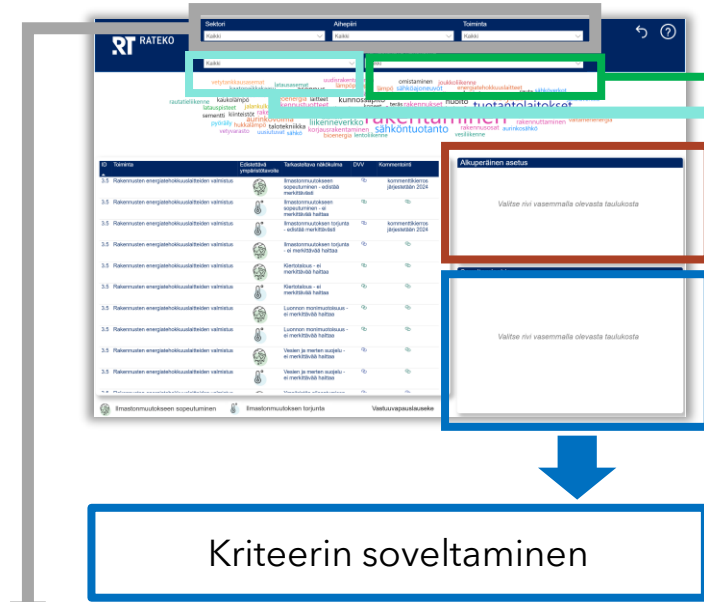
RT RATEKO

Sektori
Kaikki

Aihepiiri
Kaikki

Toiminta
Kaikki

Kaikki

omistaminen
kaukolämpö
kunnossapito
huolto
tuotantolaitokset
rakentaminen
sähköntuotanto
liikenneverkko
talotekniikka
kiinteistöt
sementti
rautatieliikenne
rakennusosat
aurinkosähkö

| ID | Toiminta | Edistettävä ympäristötavoite | Tarkasteltava näkökulma | DNV | Kommentointi |
|---|---|---|---|---|---|
| 3.5 | Rakennusten energiatehokkuuslaitteiden valmistus | | Ilmastonmuutokseen sopeutuminen - edistää merkittävästi | | kommenttikierros järjestetään 2024 |
| 3.5 | Rakennusten energiatehokkuuslaitteiden valmistus | | Ilmastonmuutokseen sopeutuminen - ei merkittävää haittaa | | |
| 3.5 | Rakennusten energiatehokkuuslaitteiden valmistus | | Ilmastonmuutoksen torjunta - edistää merkittävästi | | kommenttikierros järjestetään 2024 |
| 3.5 | Rakennusten energiatehokkuuslaitteiden valmistus | | Ilmastonmuutoksen torjunta - ei merkittävää haittaa | | |
| 3.5 | Rakennusten energiatehokkuuslaitteiden valmistus | | Kiertotalous - ei merkittävää haittaa | | |
| 3.5 | Rakennusten energiatehokkuuslaitteiden valmistus | | Kiertotalous - ei merkittävää haittaa | | |
| 3.5 | Rakennusten energiatehokkuuslaitteiden valmistus | | Luonnon monimuotoisuus - ei merkittävää haittaa | | |
| 3.5 | Rakennusten energiatehokkuuslaitteiden valmistus | | Luonnon monimuotoisuus - ei merkittävää haittaa | | |
| 3.5 | Rakennusten energiatehokkuuslaitteiden valmistus | | Vesien ja merten suojelu - ei merkittävää haittaa | | |
| 3.5 | Rakennusten energiatehokkuuslaitteiden valmistus | | Vesien ja merten suojelu - ei merkittävää haittaa | | |

Ilmastonmuutokseen sopeutuminen
Ilmastonmuutoksen torjunta
Vastuuvapauslauseke

Alkuperäinen asetus
Valitse rivi vasemmalla olevasta taulukosta

Valitse rivi vasemmalla olevasta taulukosta

Kriteerin soveltaminen